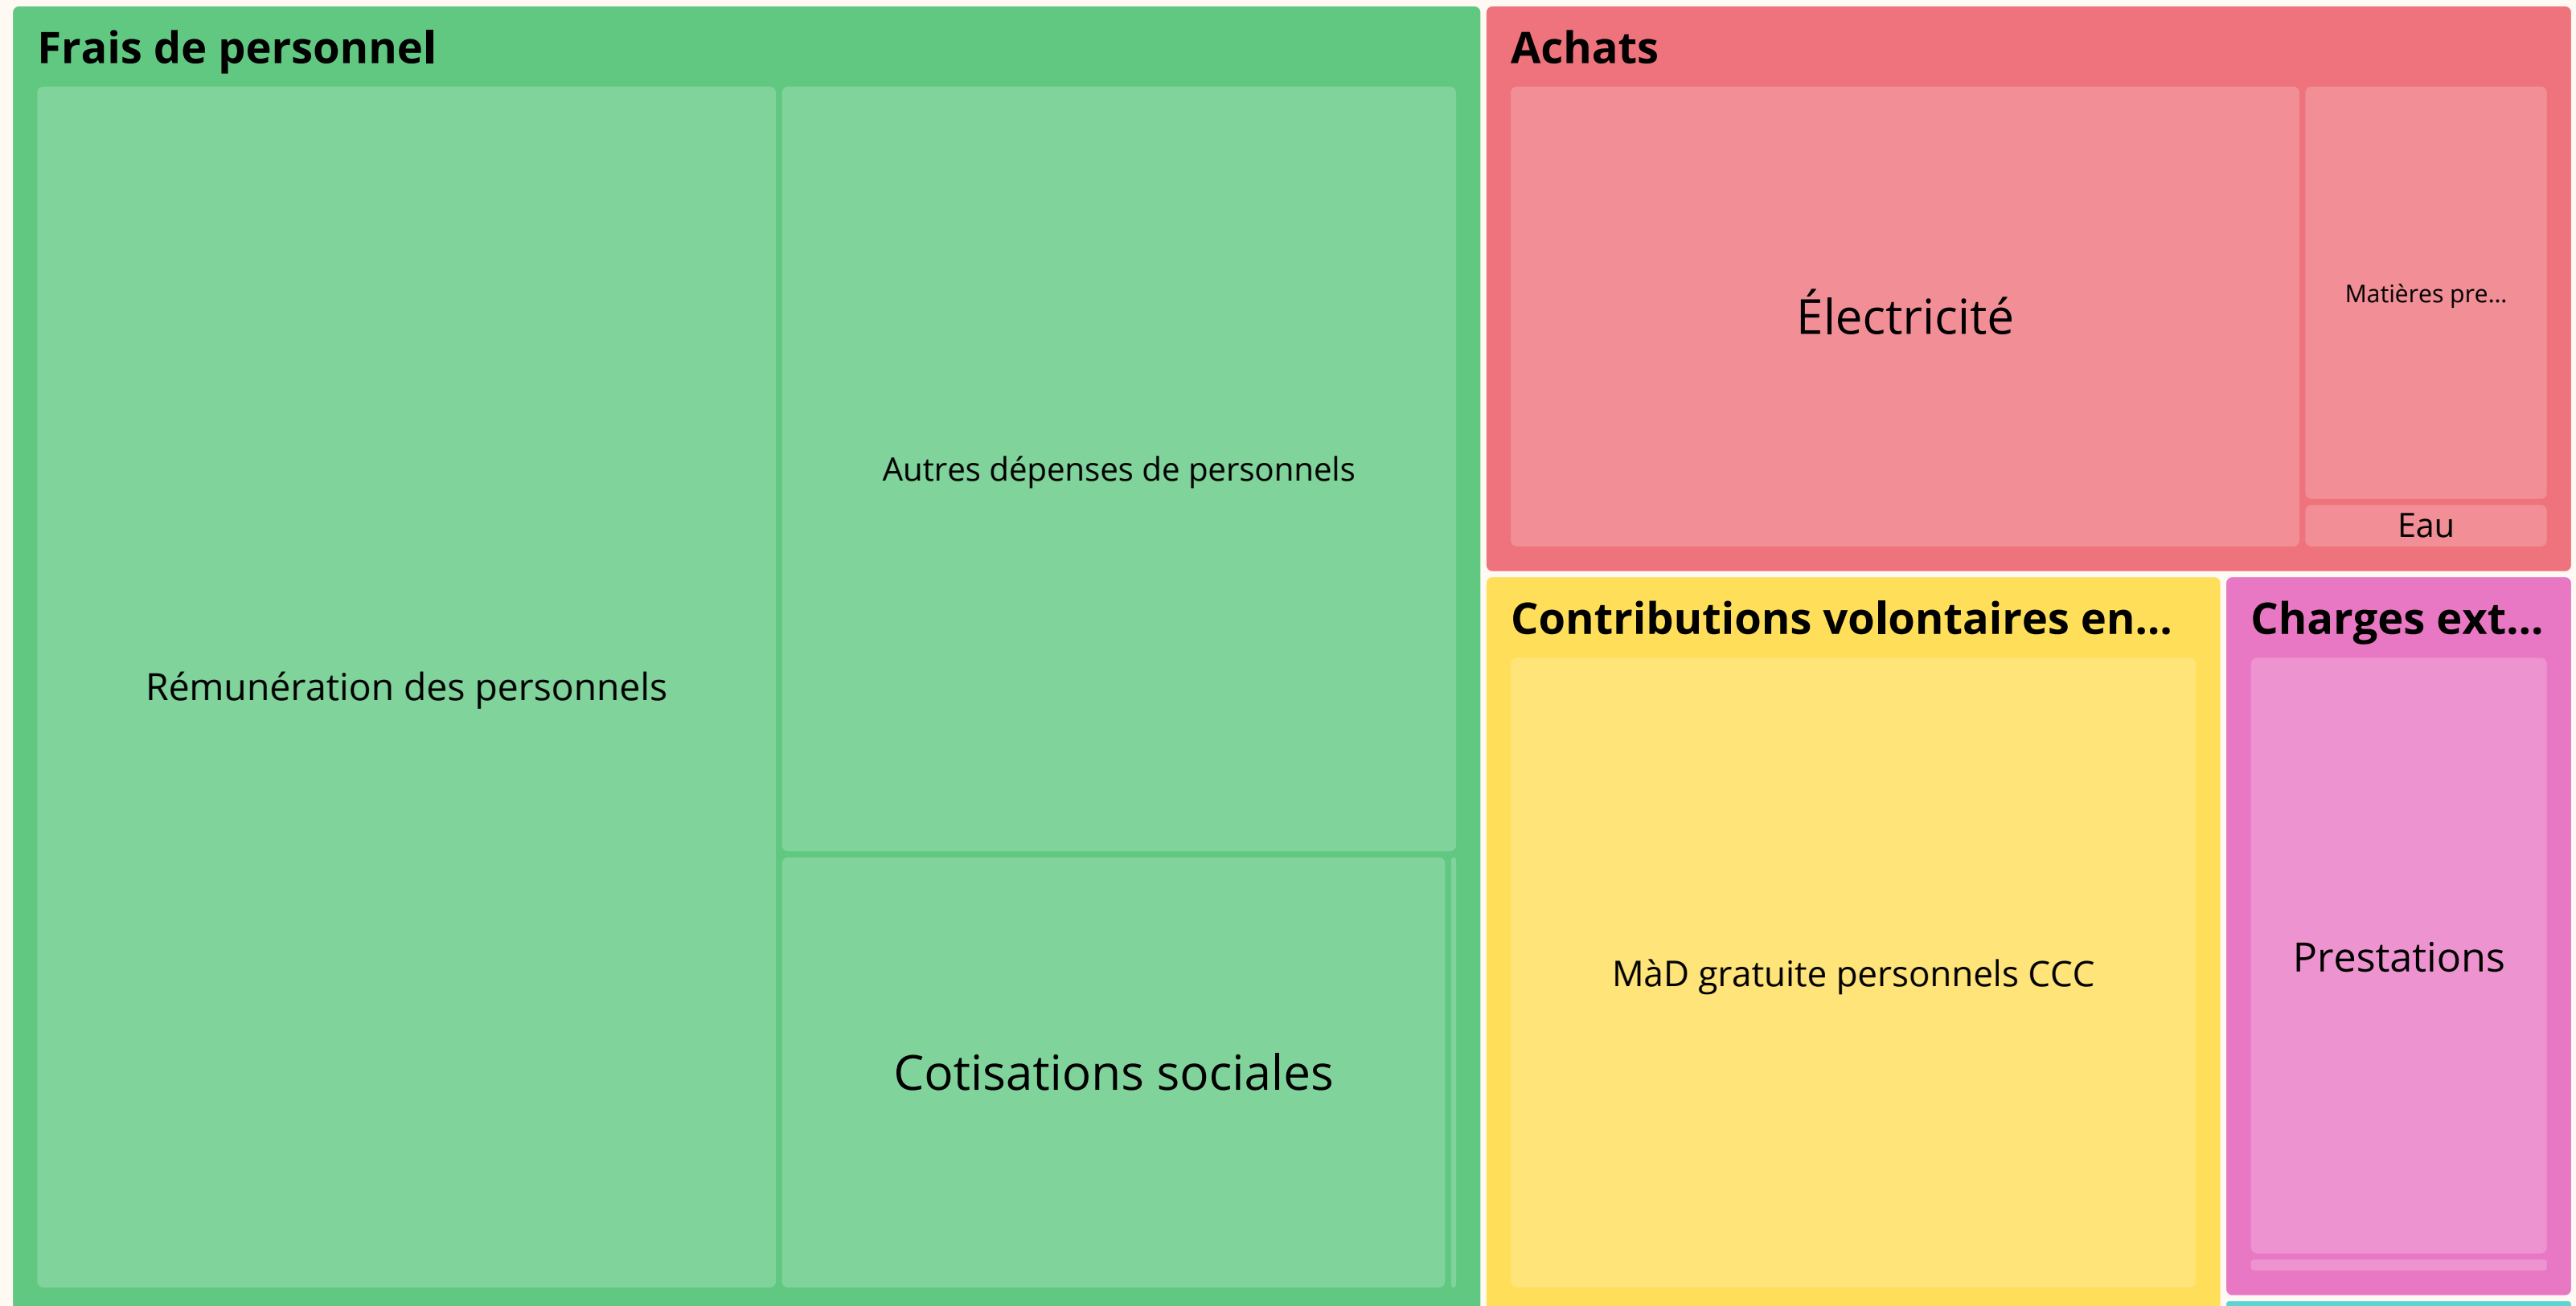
Frais de personnel

Rémunération des personnels

Autres dépenses de personnels

Cotisations sociales

Achats

Électricité

Matières pre...

Eau

Contributions volontaires en...

MàD gratuite personnels CCC

Charges ext...

Prestations